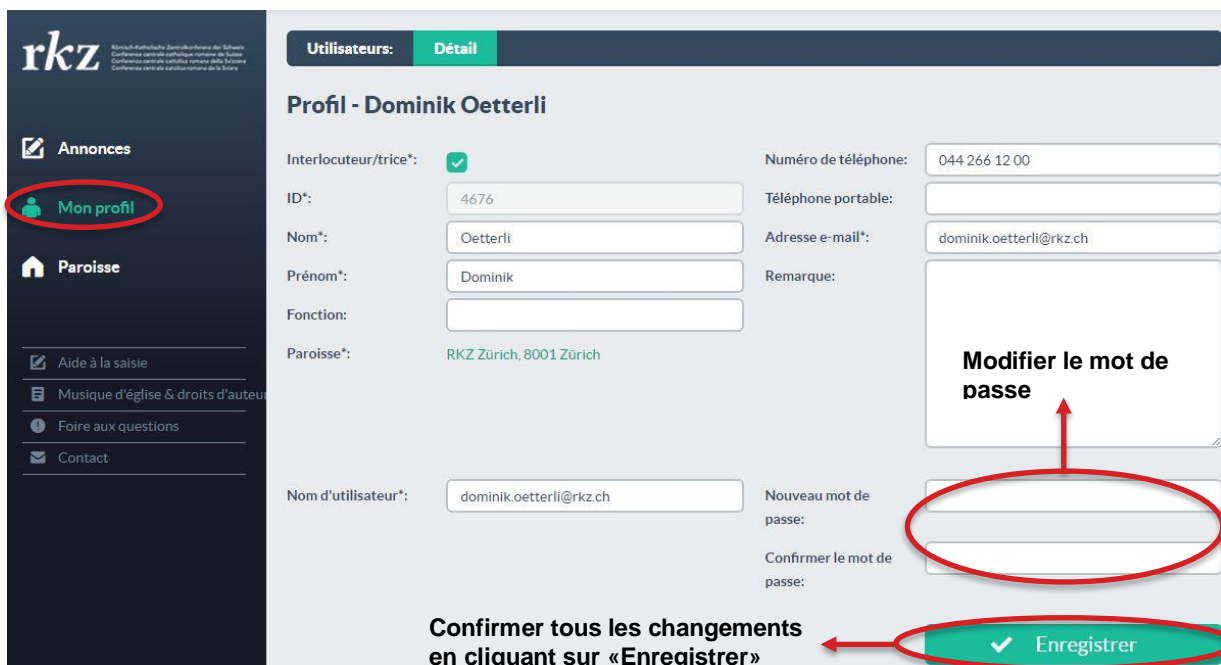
rkz Römisch-Katholische Zentralkonferenz der Schweiz Conférence centrale catholique romaine de Suisse Conferenza centrale cattolica romana della Svizzera Conferenza centrala catolica romana da la Svizra

Annonces

Mon profil

Paroisse

Aide à la saisie

Musique d'église & droits d'auteur

Foire aux questions

Contact

Utilisateurs: Détail

Profil - Dominik Oetterli

Interlocuteur/trice*:

ID*: 4676

Nom*: Oetterli

Prénom*: Dominik

Fonction:

Paroisse*: RKZ Zürich, 8001 Zürich

Numéro de téléphone: 044 266 12 00

Téléphone portable:

Adresse e-mail*: dominik.oetterli@rkz.ch

Remarque:

Modifier le mot de passe

Nom d'utilisateur*: dominik.oetterli@rkz.ch

Nouveau mot de passe:

Confirmer le mot de passe:

Confirmer tous les changements en cliquant sur «Enregistrer»

Enregistrer